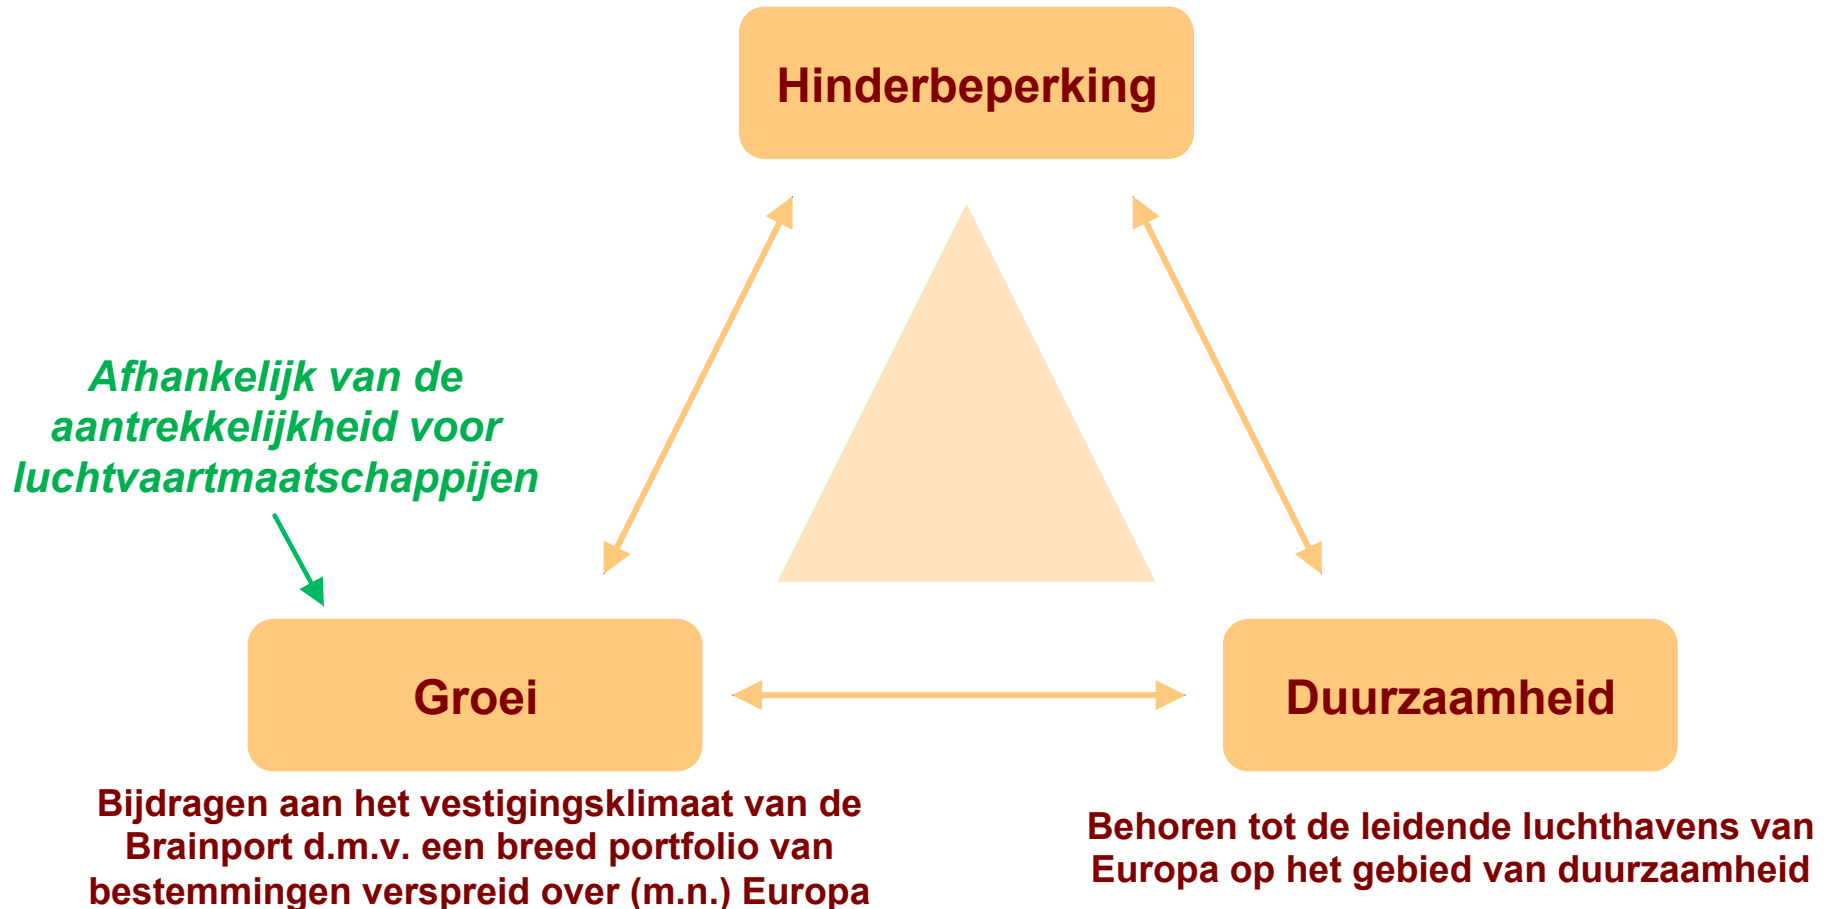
Hinderbeperking

Afhankelijk van de aantrekkelijkheid voor luchtvaartmaatschappijen

Groei

Duurzaamheid

Bijdragen aan het vestigingsklimaat van de Brainport d.m.v. een breed portfolio van bestemmingen verspreid over (m.n.) Europa

Behoren tot de leidende luchthavens van Europa op het gebied van duurzaamheid